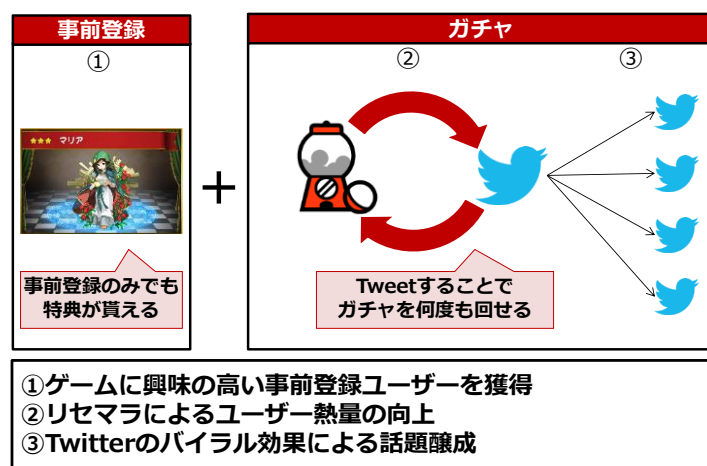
事前登録

①

★★★ マリア

事前登録のみでも特典が貰える

ガチャ

②

③

Tweetすることでガチャを何度も回せる

①ゲームに興味の高い事前登録ユーザーを獲得
②リセマラによるユーザー熱量の向上
③Twitterのバイラル効果による話題醸成